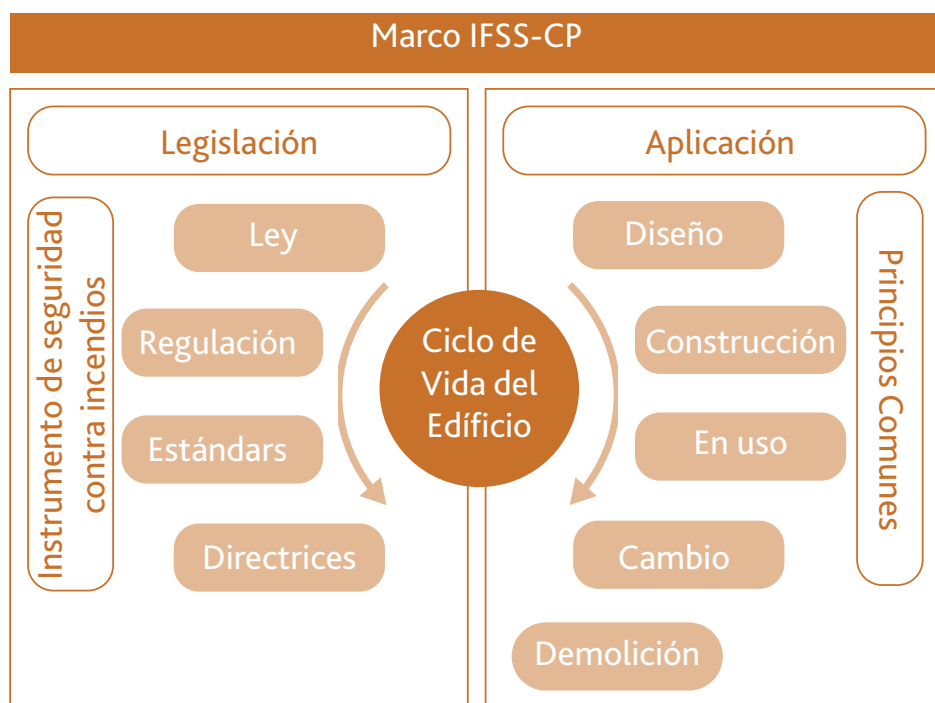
Marco IFSS-CP

Legislación

Instrumento de seguridad contra incendios

Ley

Regulación

Estándars

Directrices

Ciclo de Vida del Edíficio

Aplicación

Diseño

Construcción

En uso

Cambio

Demolición

Principios Comunes